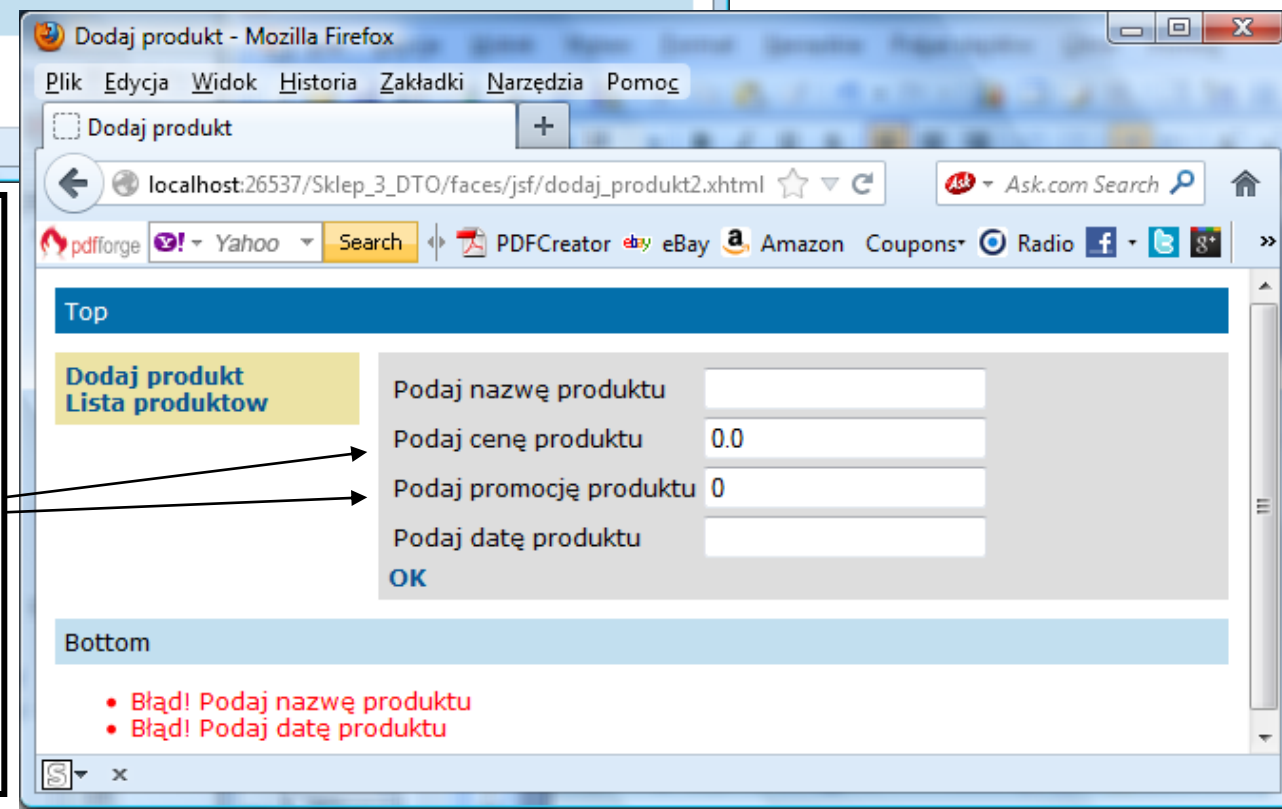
Dodaj produkt - Mozilla Firefox

Plik Edycja Widok Historia Zakładki Narzędzia Pomoc

Dodaj produkt +

localhost:26537/Sklep_3_DTO/faces/jsf/dodaj_produkt2.xhtml

Ask.com Search

pdfforge Yahoo Search PDFCreator eBay Amazon Coupons Radio

Top

Dodaj produkt
Lista produktow

| Podaj nazwę produktu | |
|---|---|
| Podaj cenę produktu | 0.0 |
| Podaj promocję produktu | 0 |
| Podaj datę produktu | |

OK

Bottom

• Błąd! Podaj nazwę produktu
• Błąd! Podaj datę produktu